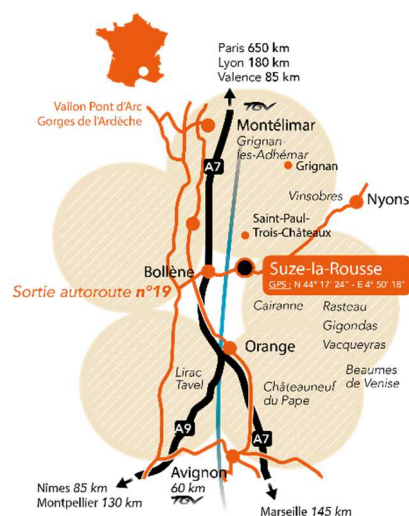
Paris 650 km
Lyon 180 km
Valence 85 km

TGV

Vallon Pont d'Arc
Gorges de l'Ardèche

Montélimar

Grignan-les-Adhémar

Grignan

A7

Vinsobres

Nyons

Saint-Paul-Trois-Châteaux

Bollène

Suze-la-Rousse
GPS : N 44° 17' 24" - E 4° 50' 18"

Sortie autoroute n°19

Cairanne

Rasteau

Gigondas

Vacqueyras

Orange

Beaumes de Venise

Lirac
Tavel

Châteauneuf du Pape

A9

A7

Avignon
60 km

TGV

Nîmes 85 km
Montpellier 130 km

Marseille 145 km